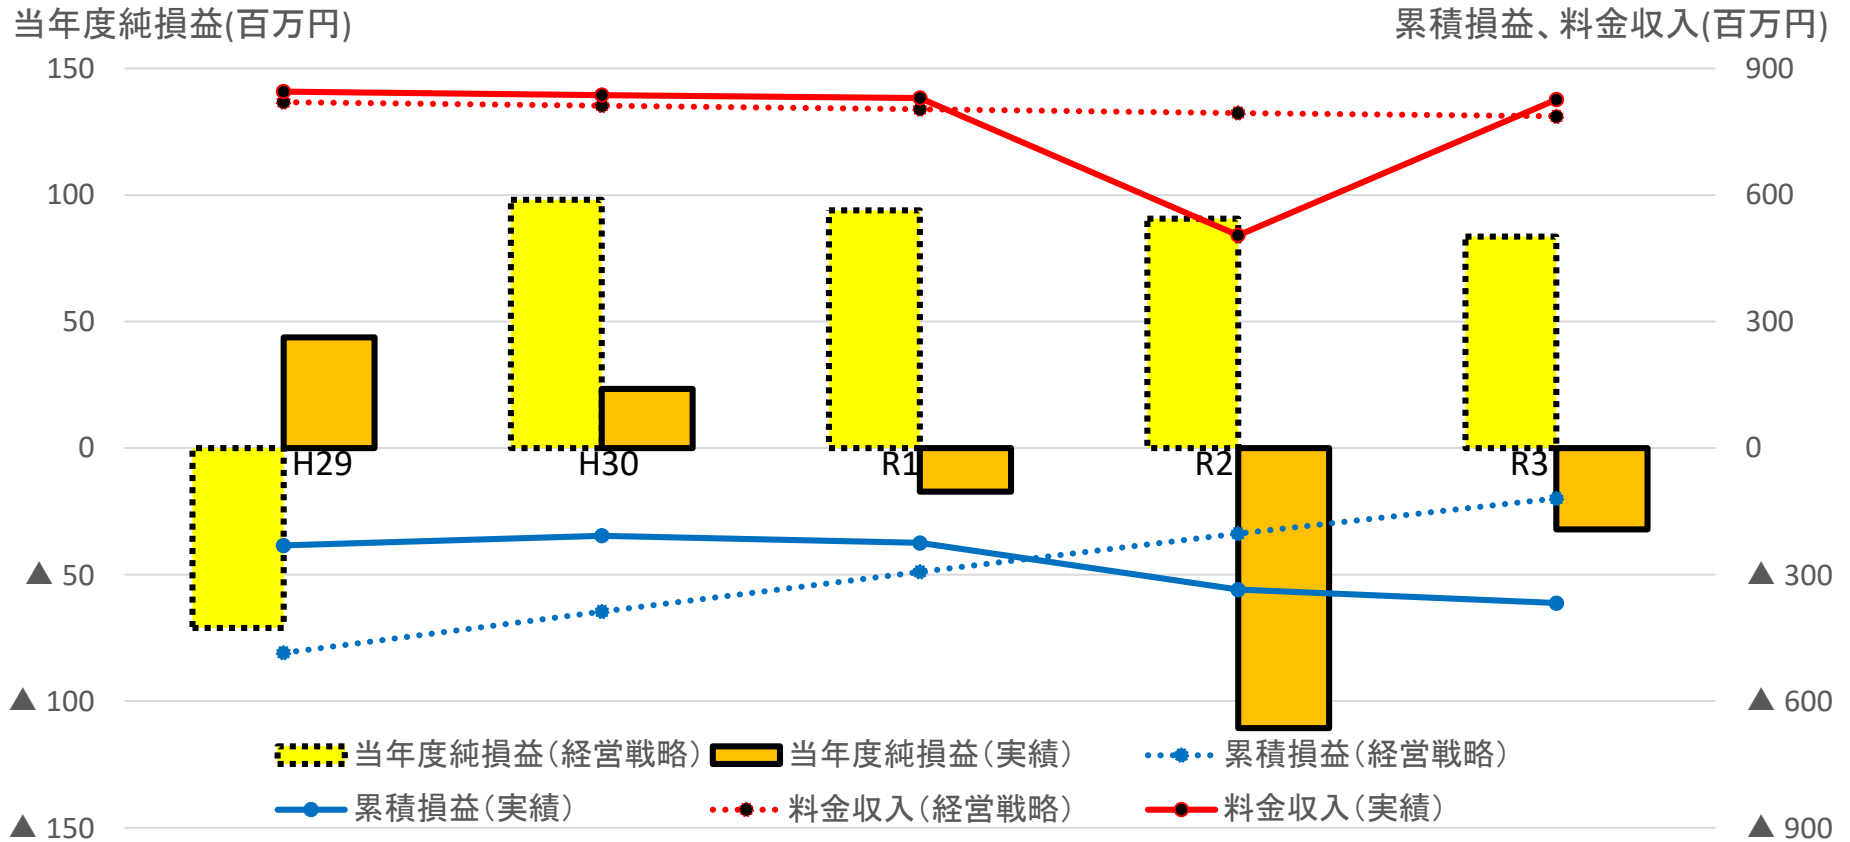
当年度純損益(百万円)

累積損益、料金収入(百万円)

150
100
50
0
▲ 50
▲ 100
▲ 150

900
600
300
0
▲ 300
▲ 600
▲ 900

H29
H30
R1
R2
R3

当年度純損益(経営戦略)
当年度純損益(実績)
累積損益(経営戦略)
累積損益(実績)
料金収入(経営戦略)
料金収入(実績)